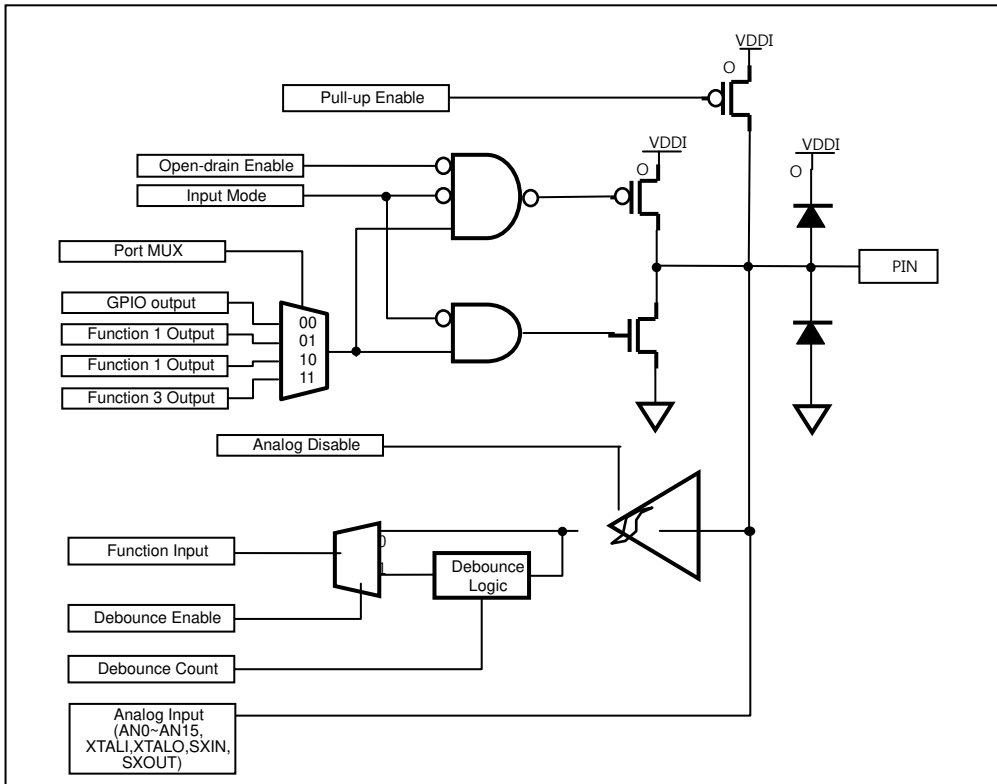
VDDI
O
Pull-up Enable
VDDI
O
VDDI
O
Open-drain Enable
Input Mode
Port MUX
PIN
GPIO output
00
Function 1 Output
01
Function 1 Output
10
11
Function 3 Output
Analog Disable
0
Function Input
1
Debounce Logic
Debounce Enable
Debounce Count
Analog Input (AN0~AN15, XTALI,XTALO,SXIN, SXOUT)